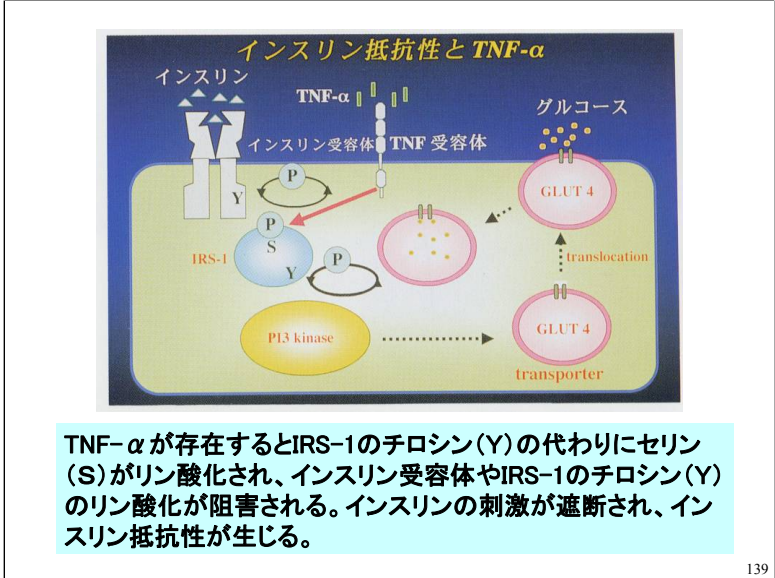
インスリン抵抗性とTNF-α

インスリン

TNF-α

グルコース

インスリン受容体 TNF 受容体

P

Y

P

S

IRS-1

Y

P

GLUT 4

translocation

GLUT 4

PI3 kinase

transporter

TNF-αが存在するとIRS-1のチロシン(Y)の代わりにセリン(S)がリン酸化され、インスリン受容体やIRS-1のチロシン(Y)のリン酸化が阻害される。インスリンの刺激が遮断され、インスリン抵抗性が生じる。

139